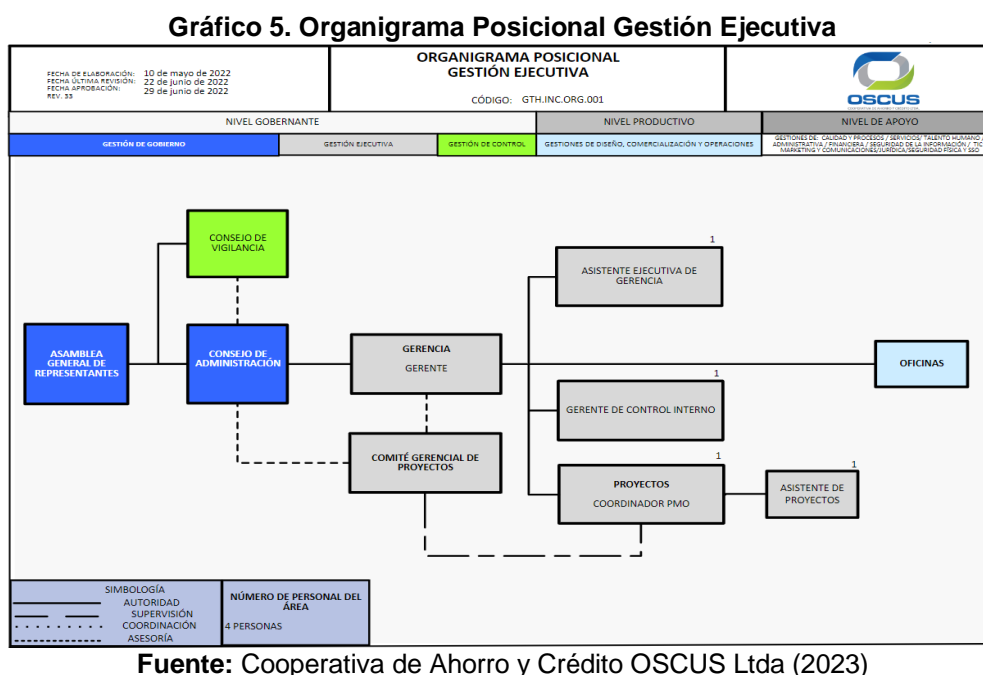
Gráfico 5. Organigrama Posicional Gestión Ejecutiva

FECHA DE ELABORACIÓN: 10 de mayo de 2022
FECHA ÚLTIMA REVISIÓN: 22 de junio de 2022
FECHA APROBACIÓN: 29 de junio de 2022
REV. 33

ORGANIGRAMA POSICIONAL
GESTIÓN EJECUTIVA

CÓDIGO: GTH.INC.ORG.001

OSCUS

NIVEL GOBERNANTE

NIVEL PRODUCTIVO

NIVEL DE APOYO

GESTIÓN DE GOBIERNO

GESTIÓN EJECUTIVA

GESTIÓN DE CONTROL

GESTIONES DE DISEÑO, COMERCIALIZACIÓN Y OPERACIONES

GESTIONES DE: CALIDAD Y PROCESOS / SERVICIOS/ TALENTO HUMANO / ADMINISTRATIVA / FINANCIERA / SEGURIDAD DE LA INFORMACIÓN / TIC / MARKETING Y COMUNICACIONES/JURÍDICA/SEGURIDAD FÍSICA Y SSO

CONSEJO DE VIGILANCIA

ASAMBLEA GENERAL DE REPRESENTANTES

CONSEJO DE ADMINISTRACIÓN

GERENCIA
GERENTE

1
ASISTENTE EJECUTIVA DE GERENCIA

OFICINAS

1
GERENTE DE CONTROL INTERNO

COMITÉ GERENCIAL DE PROYECTOS

1
PROYECTOS
COORDINADOR PMO

1
ASISTENTE DE PROYECTOS

SIMBOLOGÍA
AUTORIDAD
SUPERVISIÓN
COORDINACIÓN
ASESORÍA

NÚMERO DE PERSONAL DEL ÁREA
4 PERSONAS

Fuente: Cooperativa de Ahorro y Crédito OSCUS Ltda (2023)